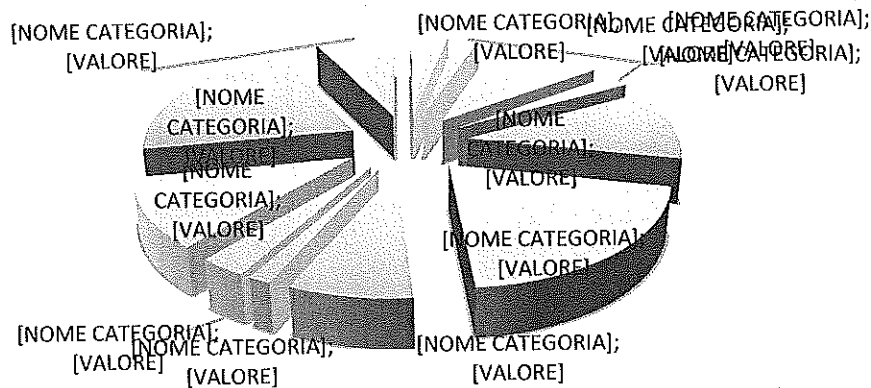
[NOME CATEGORIA]; [VALORE]

[NOME CATEGORIA]; [VALORE]

[NOME CATEGORIA]; [VALORE]

[NOME CATEGORIA]; [VALORE]

[NOME CATEGORIA]; [VALORE]

[NOME CATEGORIA]; [VALORE]

[NOME CATEGORIA]; [VALORE]

[NOME CATEGORIA]; [VALORE]

[NOME CATEGORIA]; [VALORE]

[NOME CATEGORIA]; [VALORE]

[NOME CATEGORIA]; [VALORE]

[NOME CATEGORIA]; [VALORE]